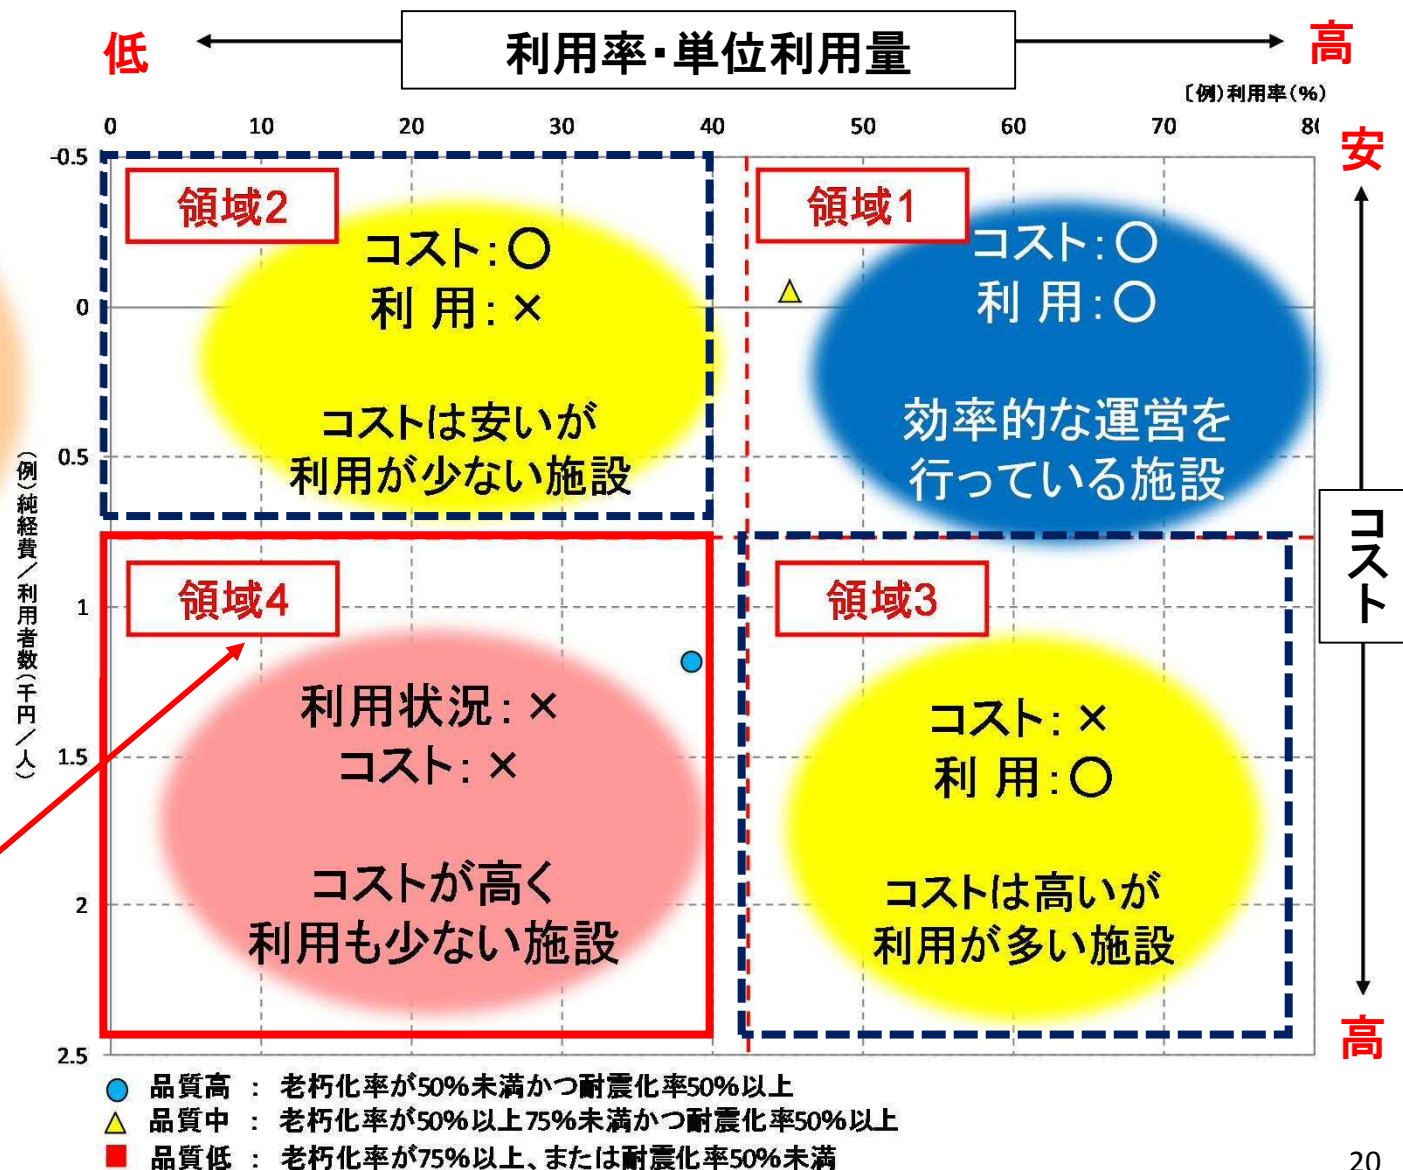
低 利用率・単位利用量 高

〔例〕利用率（%）

0 10 20 30 40 50 60 70 80

安

-0.5 0 0.5 1 1.5 2 2.5

（例）純経費／利用者数（千円／人）

領域2
コスト：○
利 用：×
コストは安いが利用が少ない施設

領域1
コスト：○
利 用：○
効率的な運営を行っている施設

領域4
利用状況：×
コスト：×
コストが高く利用も少ない施設

領域3
コスト：×
利 用：○
コストは高いが利用が多い施設

コスト

高

品質高 ： 老朽化率が50%未満かつ耐震化率50%以上
品質中 ： 老朽化率が50%以上75%未満かつ耐震化率50%以上
品質低 ： 老朽化率が75%以上、または耐震化率50%未満

20